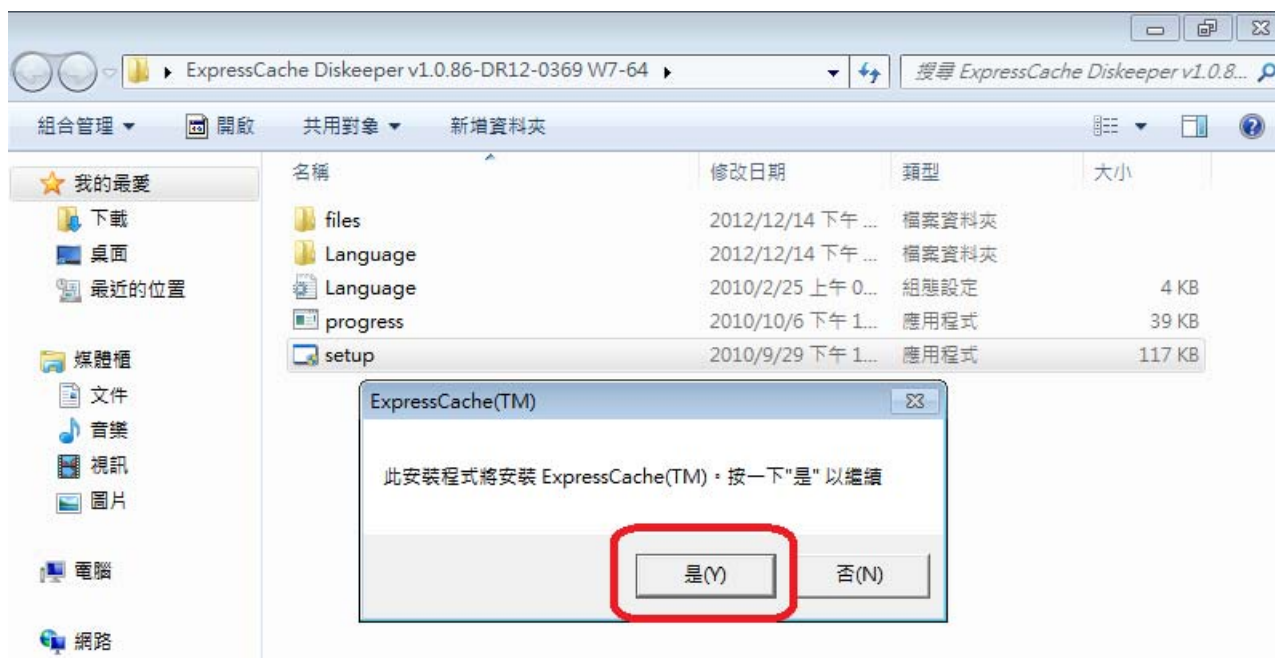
▸ ExpressCache Diskeeper v1.0.86-DR12-0369 W7-64 ▸

搜尋 ExpressCache Diskeeper v1.0.8...

組合管理 ▾ 開啟 共用對象 ▾ 新增資料夾

我的最愛
下載
桌面
最近的位置

媒體櫃
文件
音樂
視訊
圖片

電腦

網路

| 名稱 | 修改日期 | 類型 | 大小 |
|---|---|---|---|
| files | 2012/12/14 下午 ... | 檔案資料夾 | |
| Language | 2012/12/14 下午 ... | 檔案資料夾 | |
| Language | 2010/2/25 上午 0... | 組態設定 | 4 KB |
| progress | 2010/10/6 下午 1... | 應用程式 | 39 KB |
| setup | 2010/9/29 下午 1... | 應用程式 | 117 KB |

ExpressCache(TM)

此安裝程式將安裝 ExpressCache(TM)。按一下"是" 以繼續

是(Y) 否(N)